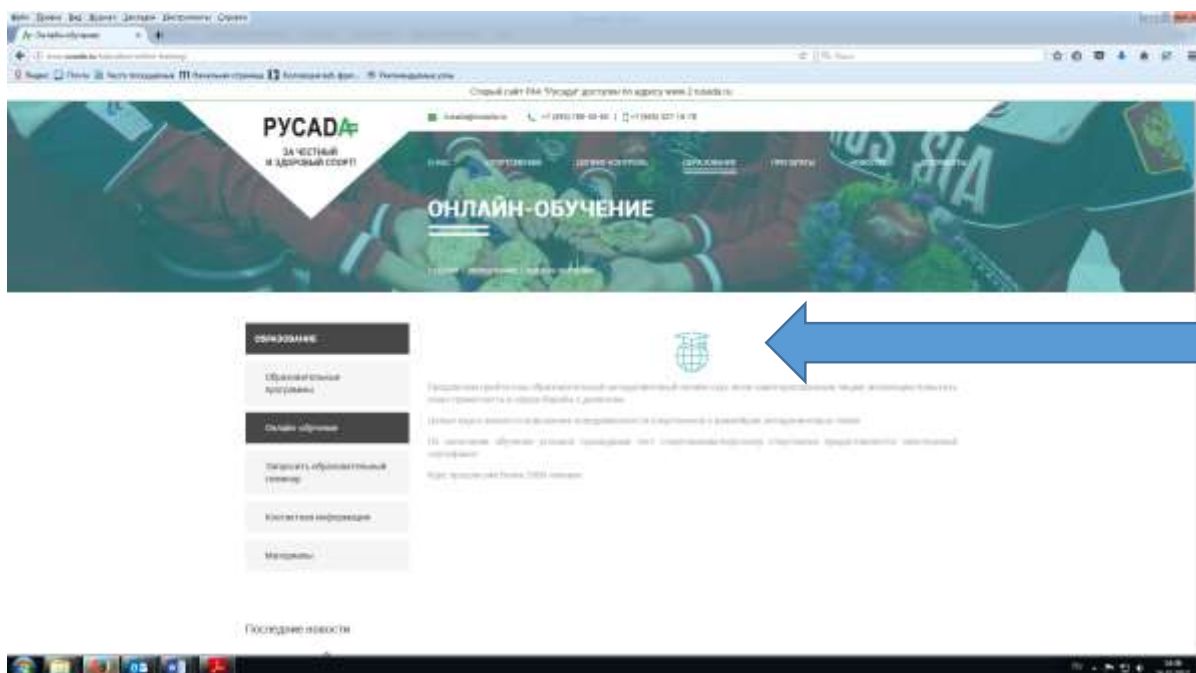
Файл Правка Вид Журнал Закладки Инструменты Справка

Онлайн-обучение

Старый сайт РАА "Русада" доступен по адресу www.2.rusada.ru

РУСАДА

ЗА ЧЕСТНЫЙ И ЗДОРОВЫЙ СПОРТ!

ОНЛАЙН-ОБУЧЕНИЕ

ОБРАЗОВАНИЕ

Образовательные программы

Онлайн обучение

Запросить образовательный семинар

Контактная информация

Материалы

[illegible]

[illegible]

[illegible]

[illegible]

Последние новости